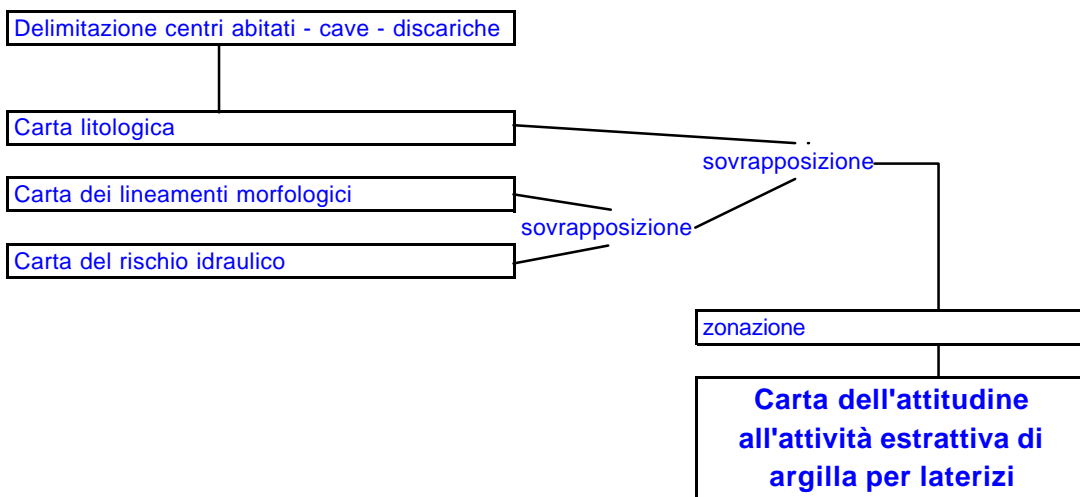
Delimitazione centri abitati - cave - discariche

Carta litologica

Carta dei lineamenti morfologici

Carta del rischio idraulico

sovrapposizione

sovrapposizione

zonazione

Carta dell'attitudine all'attività estrattiva di argilla per laterizi